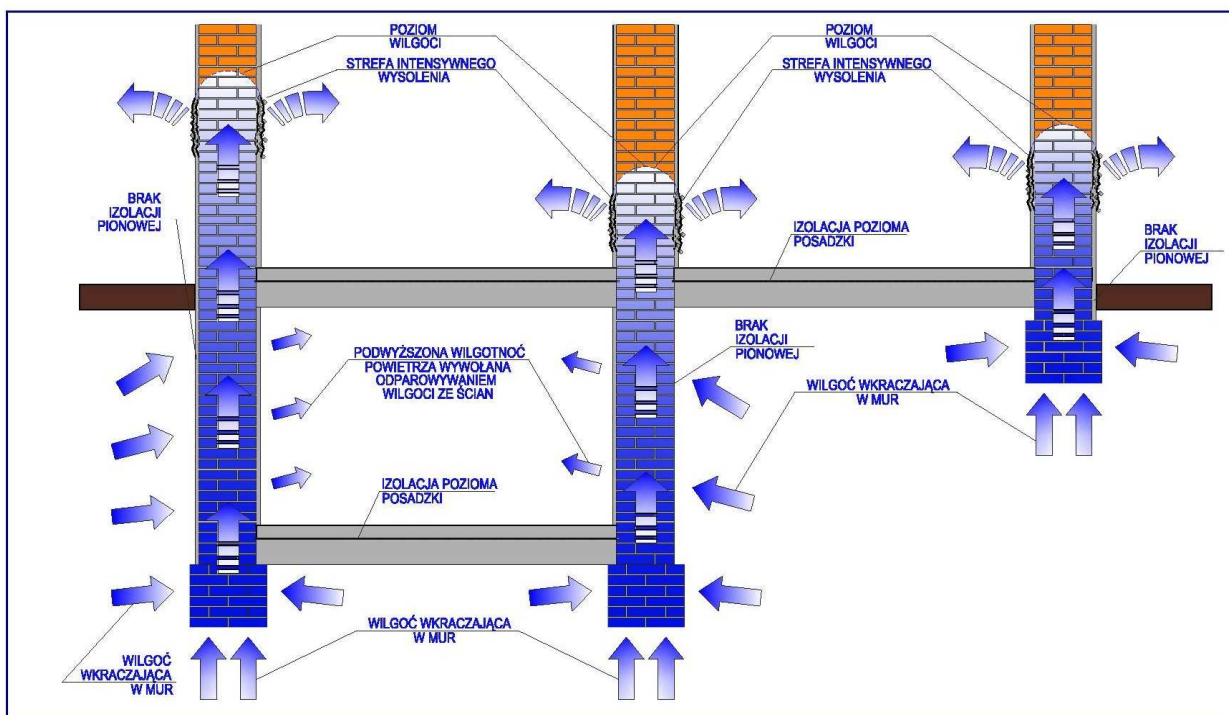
POZIOM WILGOCI

STREFA INTENSYWNEGO WYSOLENIA

POZIOM WILGOCI

STREFA INTENSYWNEGO WYSOLENIA

BRAK IZOLACJI PIONOWEJ

IZOLACJA POZIOMA POSADZKI

BRAK IZOLACJI PIONOWEJ

BRAK IZOLACJI PIONOWEJ

PODWYŻSZONA WILGOTNOĆ POWIETRZA WYWOŁANA ODPAROWYWANIEM WILGOCI ZE ŚCIAN

WILGOĆ WKRACZAJĄCA W MUR

IZOLACJA POZIOMA POSADZKI

WILGOĆ WKRACZAJĄCA W MUR

WILGOĆ WKRACZAJĄCA W MUR